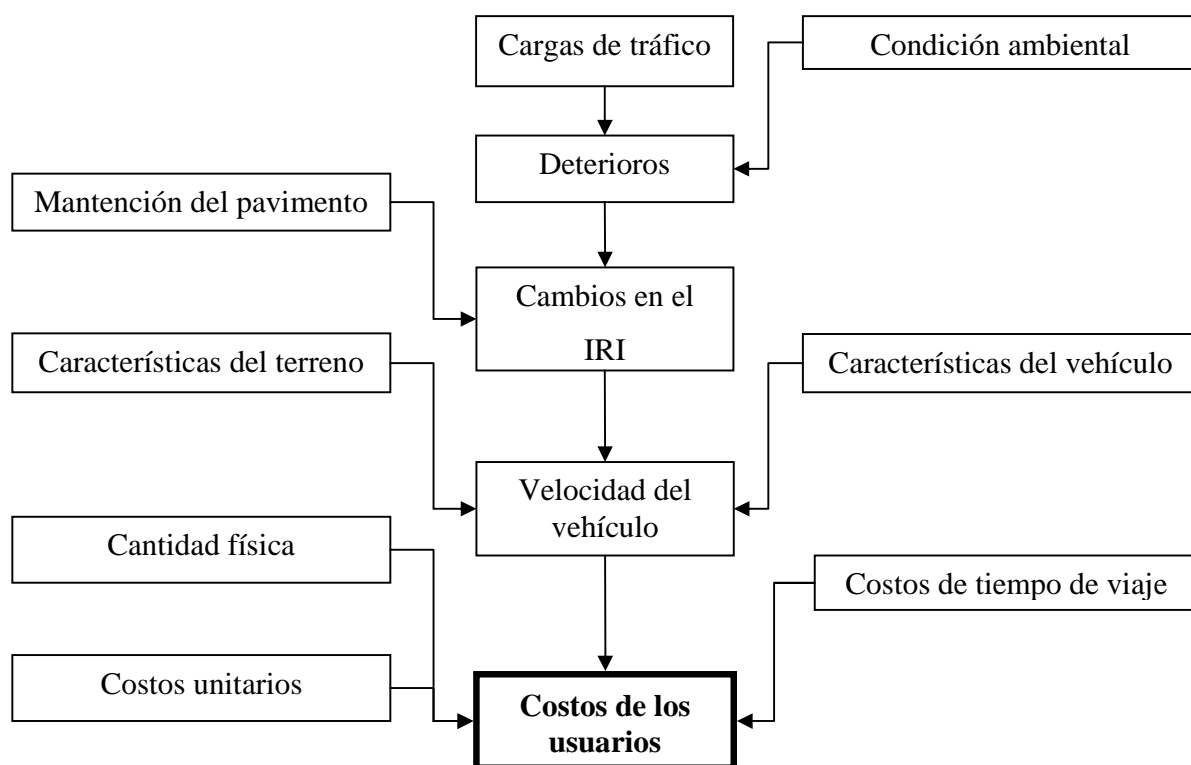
Cargas de tráfico

Condición ambiental

Deterioros

Mantención del pavimento

Cambios en el IRI

Características del terreno

Características del vehículo

Velocidad del vehículo

Cantidad física

Costos de tiempo de viaje

Costos unitarios

**Costos de los usuarios**